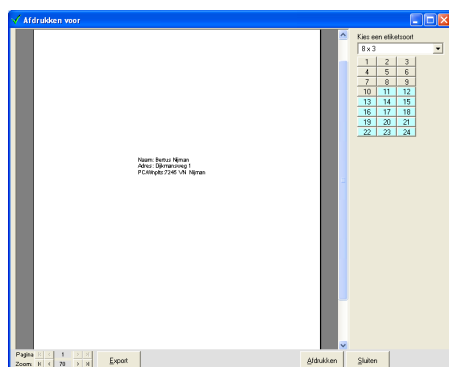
Afdrukken voor

Naam: Bertus Nijman
Adres: Dijkmansweg 1
PC Woonplts: 7245 VN Nijman

Kies een etiketsoort
8 x 3

| 1 | 2 | 3 |
|---|---|---|
| 4 | 5 | 6 |
| 7 | 8 | 9 |
| 10 | 11 | 12 |
| 13 | 14 | 15 |
| 16 | 17 | 18 |
| 19 | 20 | 21 |
| 22 | 23 | 24 |

Pagina 1
Zoom: 70

Export

Afdrukken

Sluiten